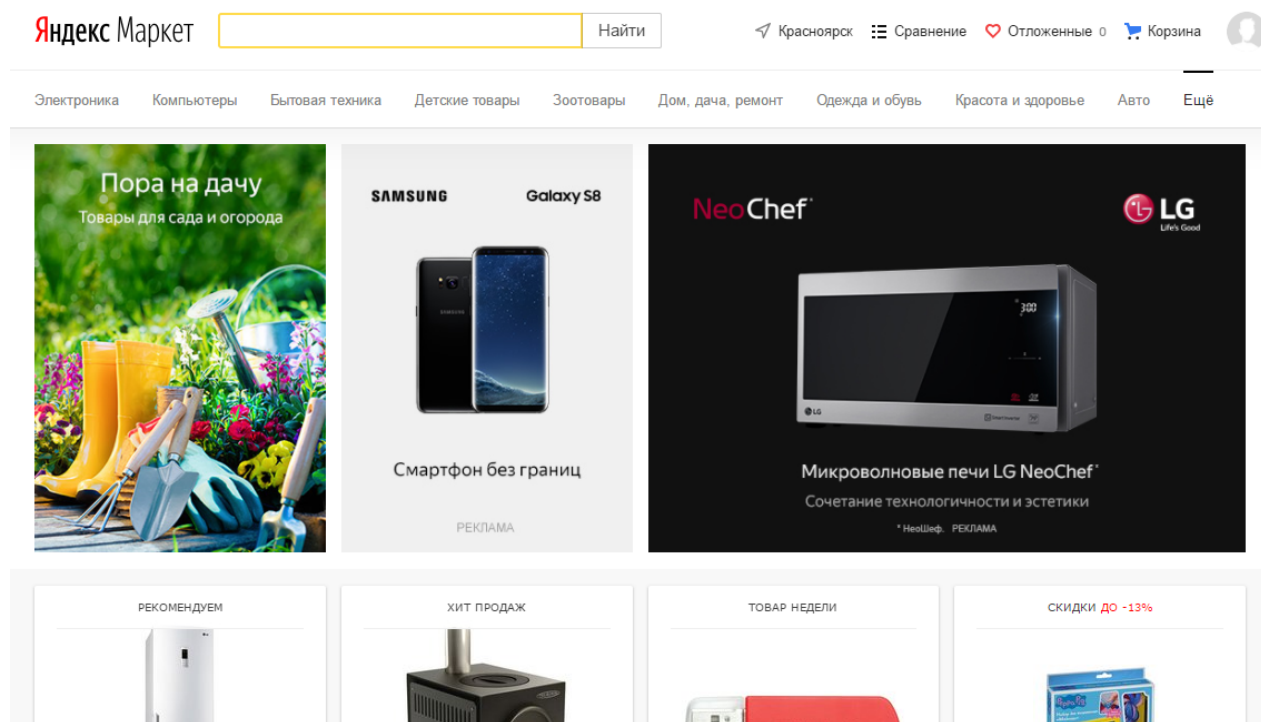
Яндекс Маркет

Найти

Красноярск Сравнение Отложенные 0 Корзина

Электроника Компьютеры Бытовая техника Детские товары Зоотовары Дом, дача, ремонт Одежда и обувь Красота и здоровье Авто Ещё

Пора на дачу
Товары для сада и огорода

SAMSUNG Galaxy S8

Смартфон без границ

РЕКЛАМА

NeoChef*

LG
Life's Good

Микроволновые печи LG NeoChef*
Сочетание технологичности и эстетики
* НеоШеф. РЕКЛАМА

РЕКОМЕНДУЕМ

ХИТ ПРОДАЖ

ТОВАР НЕДЕЛИ

СКИДКИ ДО -13%